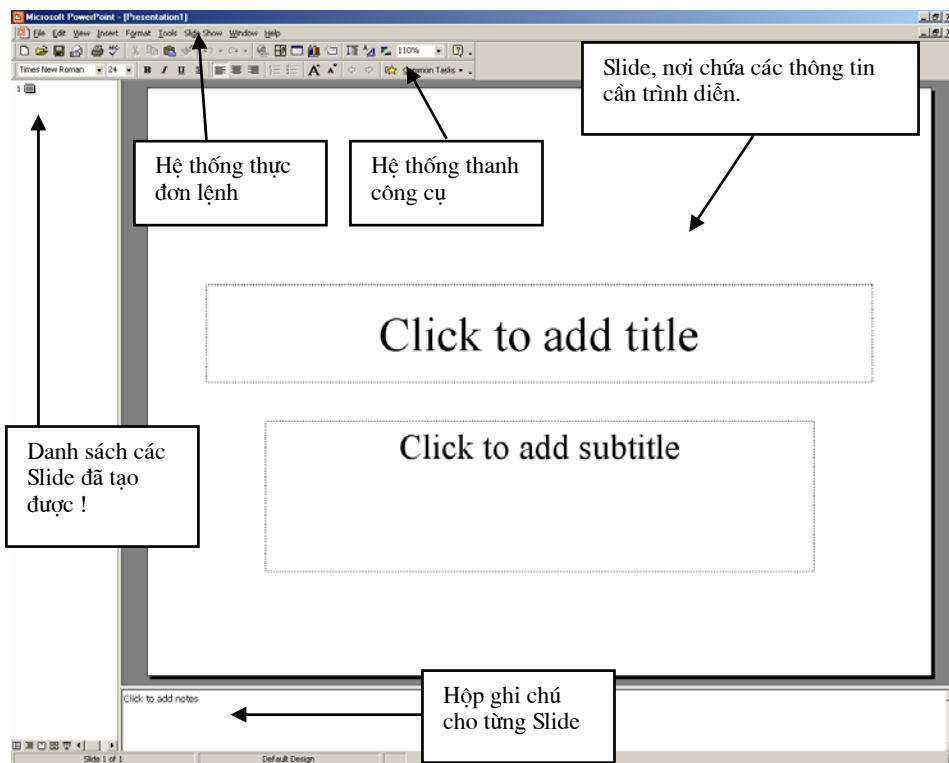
Microsoft PowerPoint - [Presentation1]

File Edit View Insert Format Tools Slide Show Window Help

110%

Times New Roman 24 B I U S Common Tasks

1

Slide, nơi chứa các thông tin cần trình diễn.

Hệ thống thực đơn lệnh

Hệ thống thanh công cụ

Click to add title

Click to add subtitle

Danh sách các Slide đã tạo được !

Click to add notes

Hộp ghi chú cho từng Slide

Slide 1 of 1

Default Design